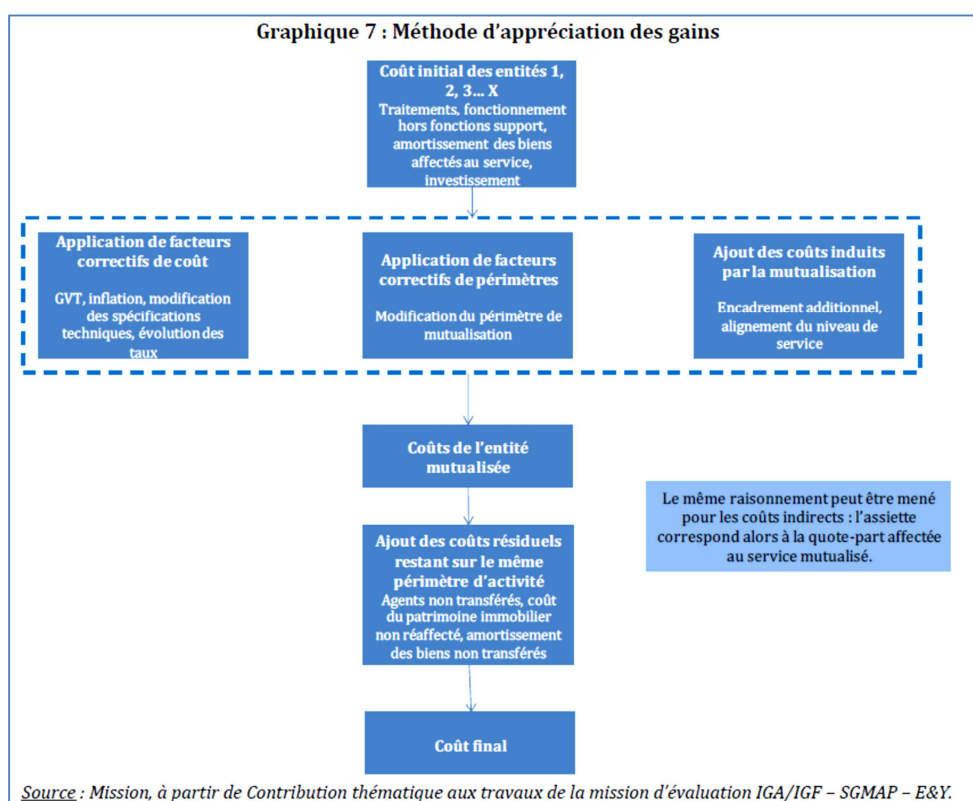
Graphique 7 : Méthode d'appréciation des gains

Coût initial des entités 1, 2, 3… X
Traitements, fonctionnement hors fonctions support, amortissement des biens affectés au service, investissement

Application de facteurs correctifs de coût
GVT, inflation, modification des spécifications techniques, évolution des taux

Application de facteurs correctifs de périmètres
Modification du périmètre de mutualisation

Ajout des coûts induits par la mutualisation
Encadrement additionnel, alignement du niveau de service

Coûts de l'entité mutualisée

Le même raisonnement peut être mené pour les coûts indirects : l'assiette correspond alors à la quote-part affectée au service mutualisé.

Ajout des coûts résiduels restant sur le même périmètre d'activité
Agents non transférés, coût du patrimoine immobilier non réaffecté, amortissement des biens non transférés

Coût final

Source : Mission, à partir de Contribution thématique aux travaux de la mission d'évaluation IGA/IGF – SGMAP – E&Y.